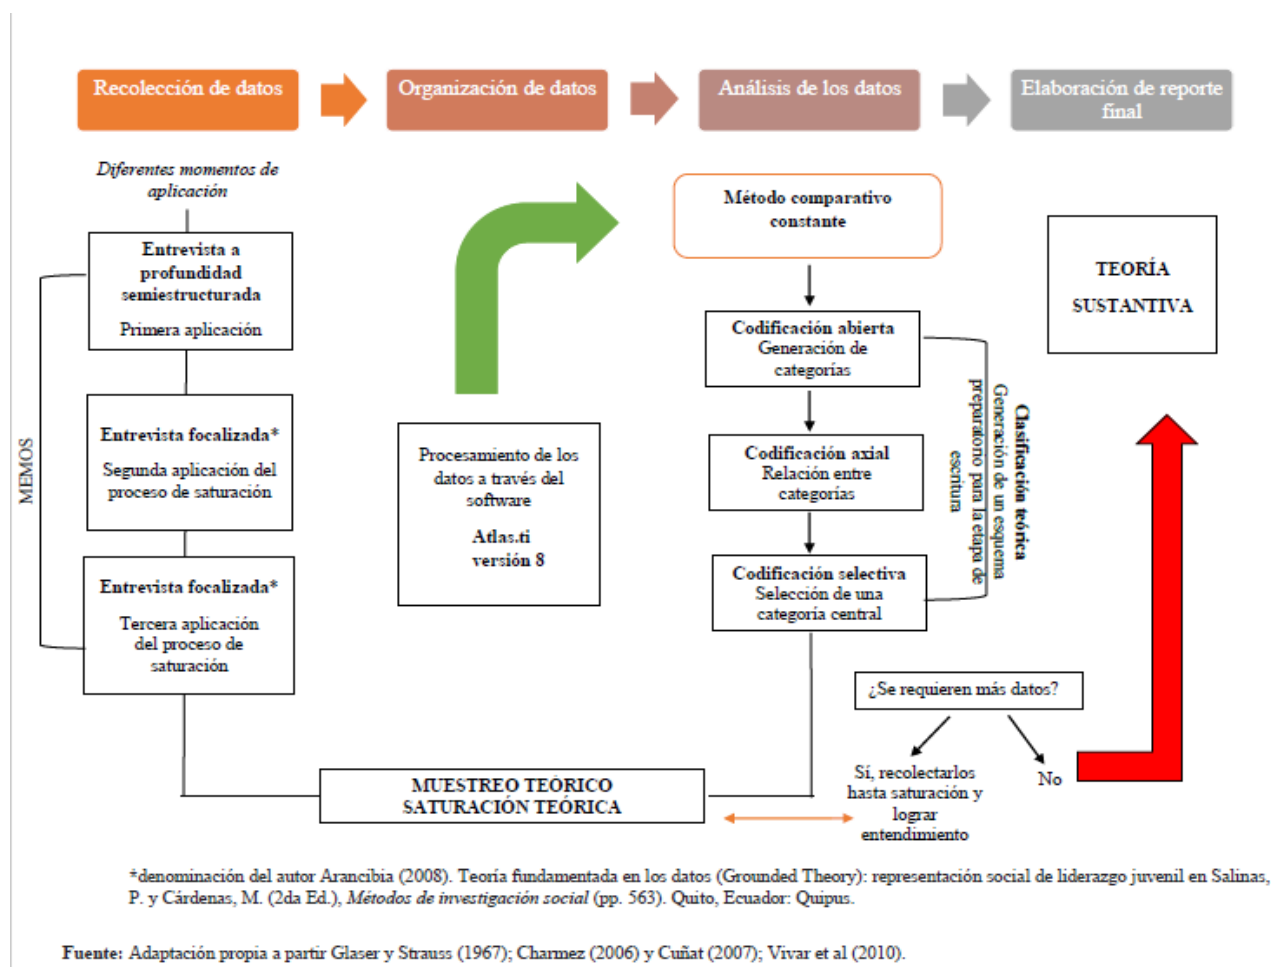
Recolección de datos

Organización de datos

Análisis de los datos

Elaboración de reporte final

Diferentes momentos de aplicación

Entrevista a profundidad semiestructurada

Primera aplicación

Entrevista focalizada*

Segunda aplicación del proceso de saturación

Entrevista focalizada*

Tercera aplicación del proceso de saturación

MEMOS

Procesamiento de los datos a través del software

Atlas.ti versión 8

Método comparativo constante

Codificación abierta
Generación de categorías

Codificación axial
Relación entre categorías

Codificación selectiva
Selección de una categoría central

Clasificación teórica
Generación de un esquema preparatorio para la etapa de escritura

TEORÍA SUSTANTIVA

¿Se requieren más datos?

Sí, recolectarlos hasta saturación y lograr entendimiento

No

MUESTREO TEÓRICO
SATURACIÓN TEÓRICA

*denominación del autor Arancibia (2008). Teoría fundamentada en los datos (Grounded Theory): representación social de liderazgo juvenil en Salinas, P. y Cárdenas, M. (2da Ed.), *Métodos de investigación social* (pp. 563). Quito, Ecuador: Quipus.

**Fuente:** Adaptación propia a partir Glaser y Strauss (1967); Charmez (2006) y Cuñat (2007); Vivar et al (2010).